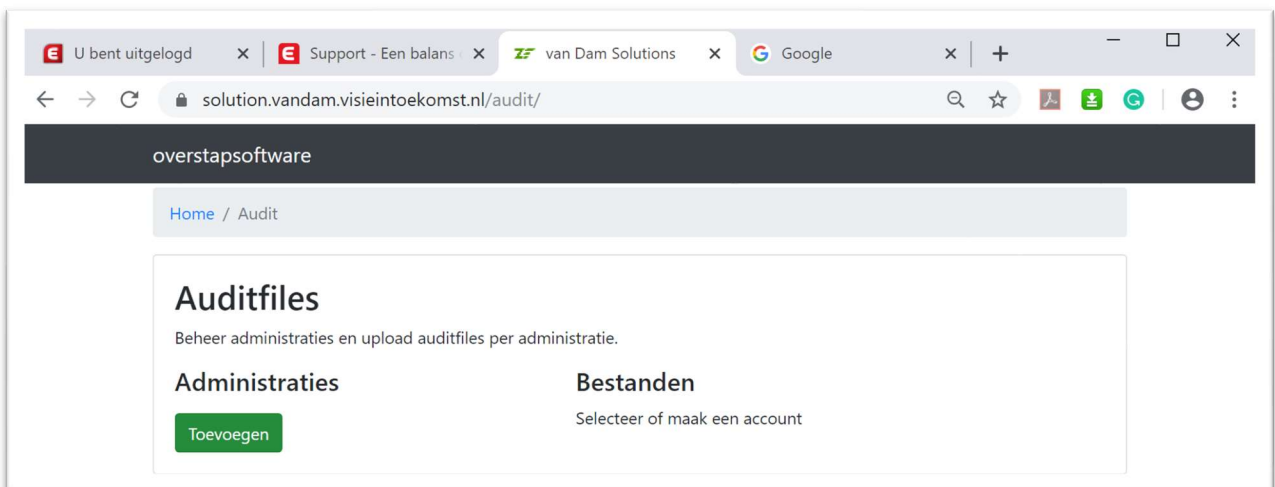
U bent uitgelogd ×
Support - Een balans ×
van Dam Solutions ×
Google ×
+

solution.vandam.visieintoekomst.nl/audit/

overstapsoftware

Home / Audit

Auditfiles

Beheer administraties en upload auditfiles per administratie.

Administraties

Toevoegen

Bestanden

Selecteer of maak een account